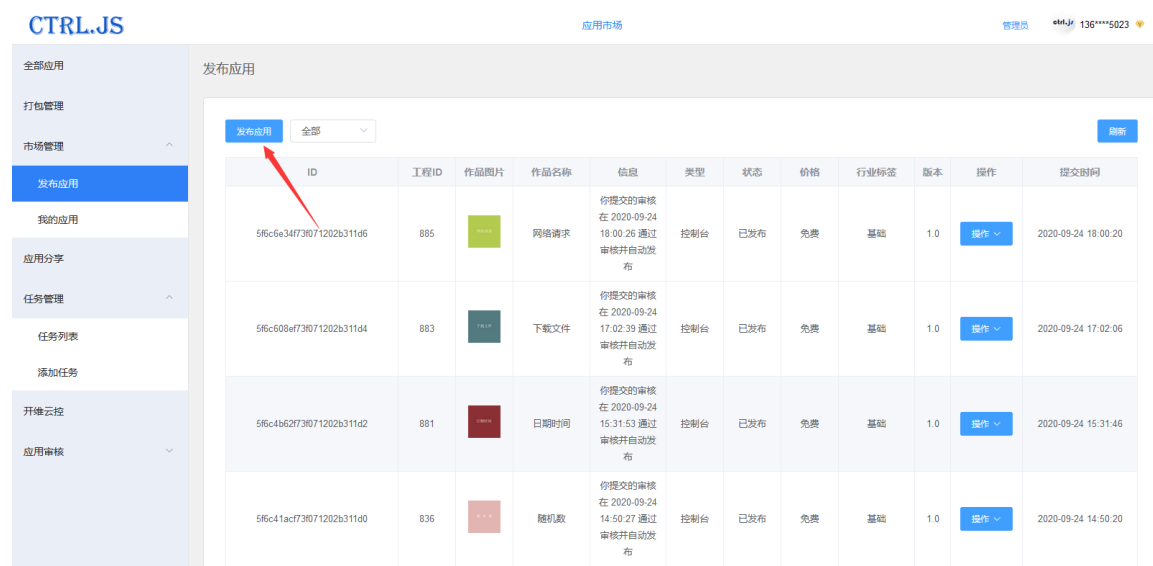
CTRL.JS

应用市场

管理员 ctrl.js 136****5023

全部应用
打包管理
市场管理
发布应用
我的应用
应用分享
任务管理
任务列表
添加任务
开维云控
应用审核

发布应用

发布应用 全部

刷新

| ID | 工程ID | 作品图片 | 作品名称 | 信息 | 类型 | 状态 | 价格 | 行业标签 | 版本 | 操作 | 提交时间 |
|---|---|---|---|---|---|---|---|---|---|---|---|
| 5f6c6e34f73f071202b311d6 | 885 | 网络请求 | 网络请求 | 你提交的审核在 2020-09-24 18:00:26 通过审核并自动发布 | 控制台 | 已发布 | 免费 | 基础 | 1.0 | 操作 | 2020-09-24 18:00:20 |
| 5f6c608ef73f071202b311d4 | 883 | 下载文件 | 下载文件 | 你提交的审核在 2020-09-24 17:02:39 通过审核并自动发布 | 控制台 | 已发布 | 免费 | 基础 | 1.0 | 操作 | 2020-09-24 17:02:06 |
| 5f6c4b62f73f071202b311d2 | 881 | 日期时间 | 日期时间 | 你提交的审核在 2020-09-24 15:31:53 通过审核并自动发布 | 控制台 | 已发布 | 免费 | 基础 | 1.0 | 操作 | 2020-09-24 15:31:46 |
| 5f6c41acf73f071202b311d0 | 836 | 随机数 | 随机数 | 你提交的审核在 2020-09-24 14:50:27 通过审核并自动发布 | 控制台 | 已发布 | 免费 | 基础 | 1.0 | 操作 | 2020-09-24 14:50:20 |